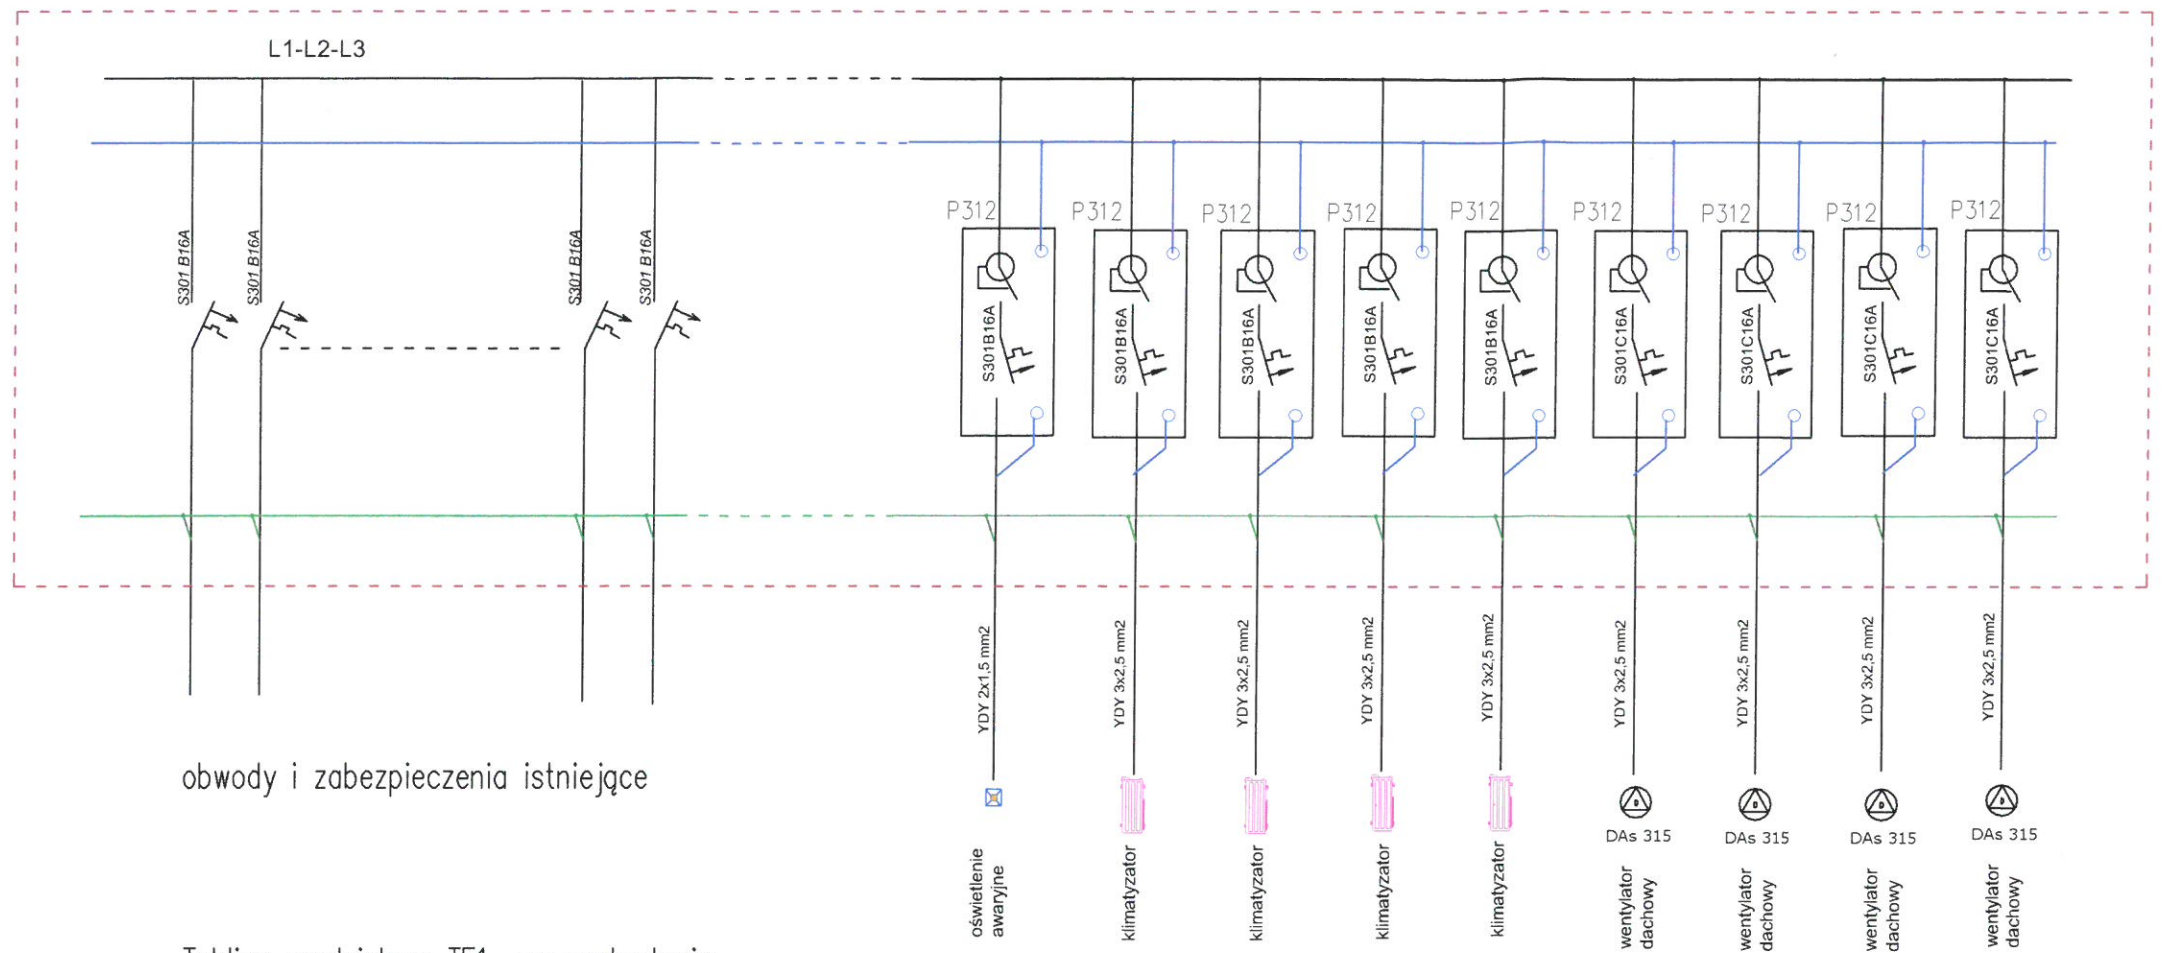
L1-L2-L3

S301 B16A
S301 B16A
S301 B16A
S301 B16A

P312
S301B16A
P312
S301B16A
P312
S301B16A
P312
S301B16A
P312
S301B16A
P312
S301C16A
P312
S301C16A
P312
S301C16A
P312
S301C16A

YDY 2x1,5 mm2
YDY 3x2,5 mm2
YDY 3x2,5 mm2
YDY 3x2,5 mm2
YDY 3x2,5 mm2
YDY 3x2,5 mm2
YDY 3x2,5 mm2
YDY 3x2,5 mm2
YDY 3x2,5 mm2

obwody i zabezpieczenia istniejące

DAs 315
DAs 315
DAs 315
DAs 315

oświetlenie awaryjne
klimatyzator
klimatyzator
klimatyzator
klimatyzator
wentylator dachowy
wentylator dachowy
wentylator dachowy
wentylator dachowy

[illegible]